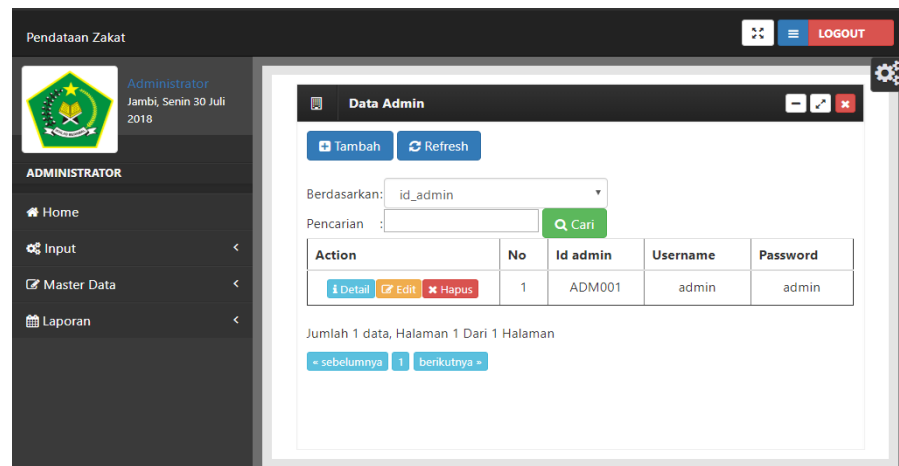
Pendataan Zakat

LOGOUT

Administrator
Jambi, Senin 30 Juli 2018

IKHLAS BERAMAL

ADMINISTRATOR

Home
Input
Master Data
Laporan

Data Admin

Tambah
Refresh

Berdasarkan: id_admin

Pencarian :
Cari

| Action | No | Id admin | Username | Password |
|---|---|---|---|---|
| Detail Edit Hapus | 1 | ADM001 | admin | admin |

Jumlah 1 data, Halaman 1 Dari 1 Halaman

« sebelumnya 1 berikutnya »